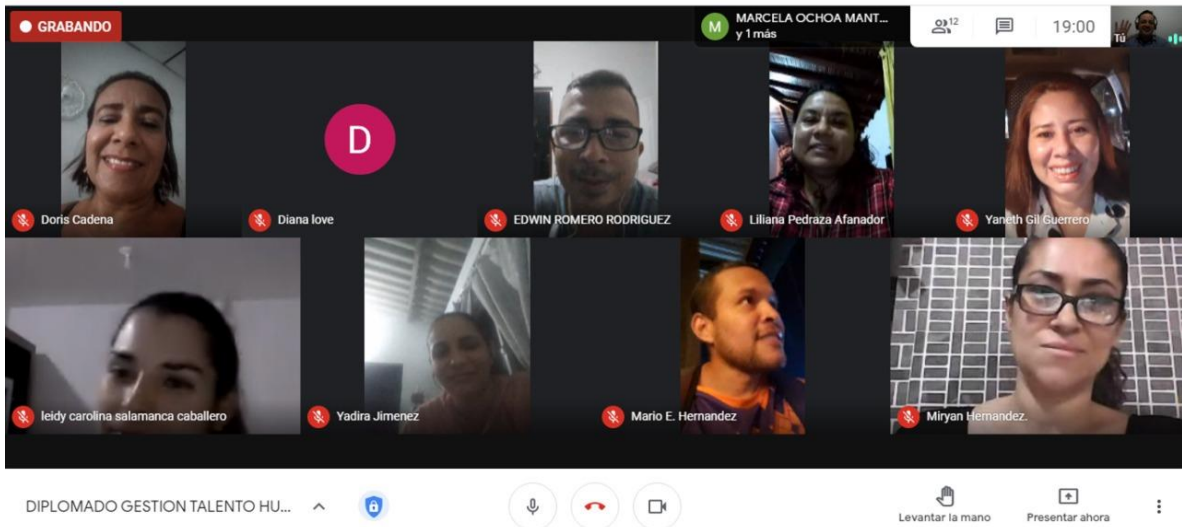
GRABANDO

M MARCELA OCHOA MANT... y 1 más

12

19:00

Tú

D

Doris Cadena

Diana love

EDWIN ROMERO RODRIGUEZ

Liliana Pedraza Afanador

Yaneth Gil Guerrero

leidy carolina salamanca caballero

Yadira Jimenez

Mario E. Hernandez

Miryan Hernandez.

DIPLOMADO GESTION TALENTO HU...

Levantar la mano

Presentar ahora